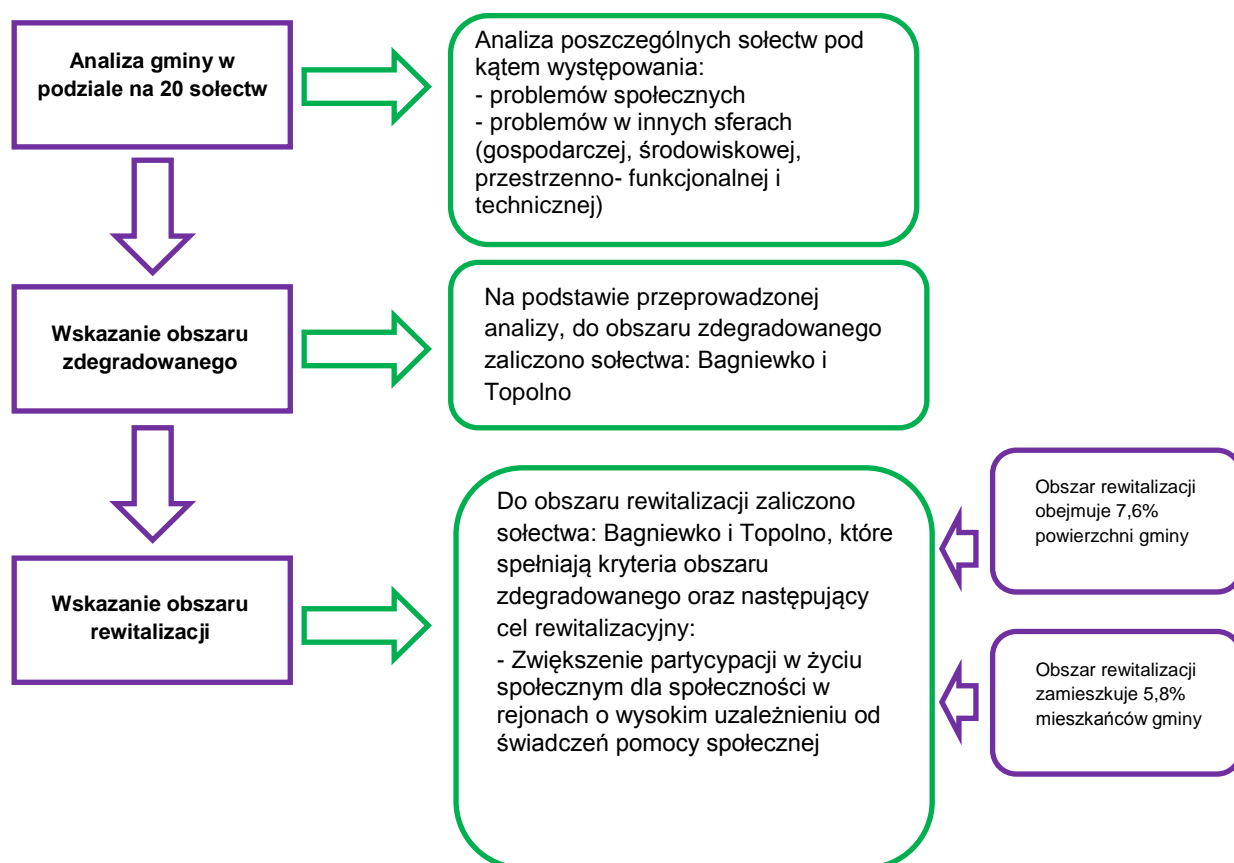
Analiza gminy w podziale na 20 sołectw

Analiza poszczególnych sołectw pod kątem występowania:
- problemów społecznych
- problemów w innych sferach (gospodarczej, środowiskowej, przestrzenno- funkcjonalnej i technicznej)

Wskazanie obszaru zdegradowanego

Na podstawie przeprowadzonej analizy, do obszaru zdegradowanego zaliczono sołectwa: Bagniewko i Topolno

Wskazanie obszaru rewitalizacji

Do obszaru rewitalizacji zaliczono sołectwa: Bagniewko i Topolno, które spełniają kryteria obszaru zdegradowanego oraz następujący cel rewitalizacyjny:
- Zwiększenie partycypacji w życiu społecznym dla społeczności w rejonach o wysokim uzależnieniu od świadczeń pomocy społecznej

Obszar rewitalizacji obejmuje 7,6% powierzchni gminy

Obszar rewitalizacji zamieszkuje 5,8% mieszkańców gminy